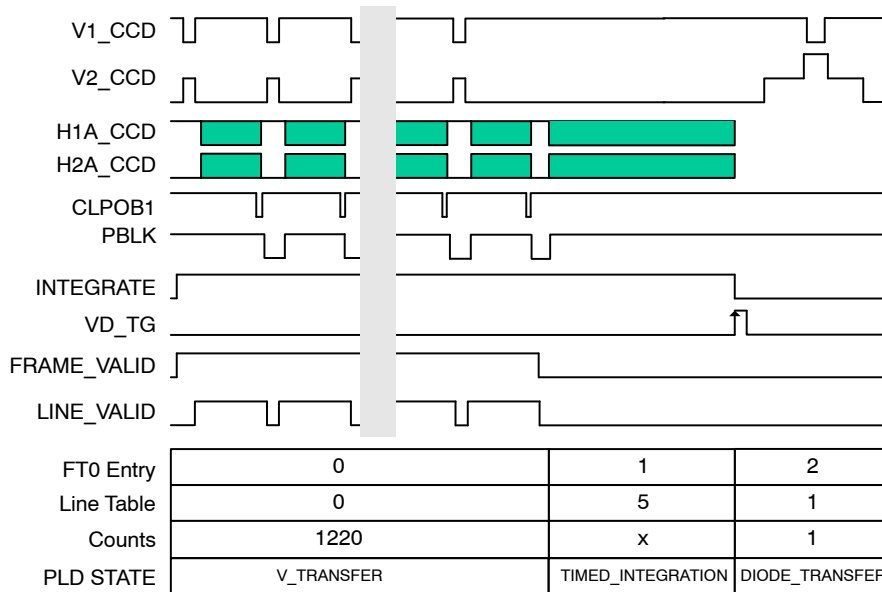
V1_CCD
V2_CCD
H1A_CCD
H2A_CCD
CLPOB1
PBLK
INTEGRATE
VD_TG
FRAME_VALID
LINE_VALID

| FT0 Entry | 0 | 1 | 2 |
|---|---|---|---|
| Line Table | 0 | 5 | 1 |
| Counts | 1220 | x | 1 |
| PLD STATE | V_TRANSFER | TIMED_INTEGRATION | DIODE_TRANSFEF |